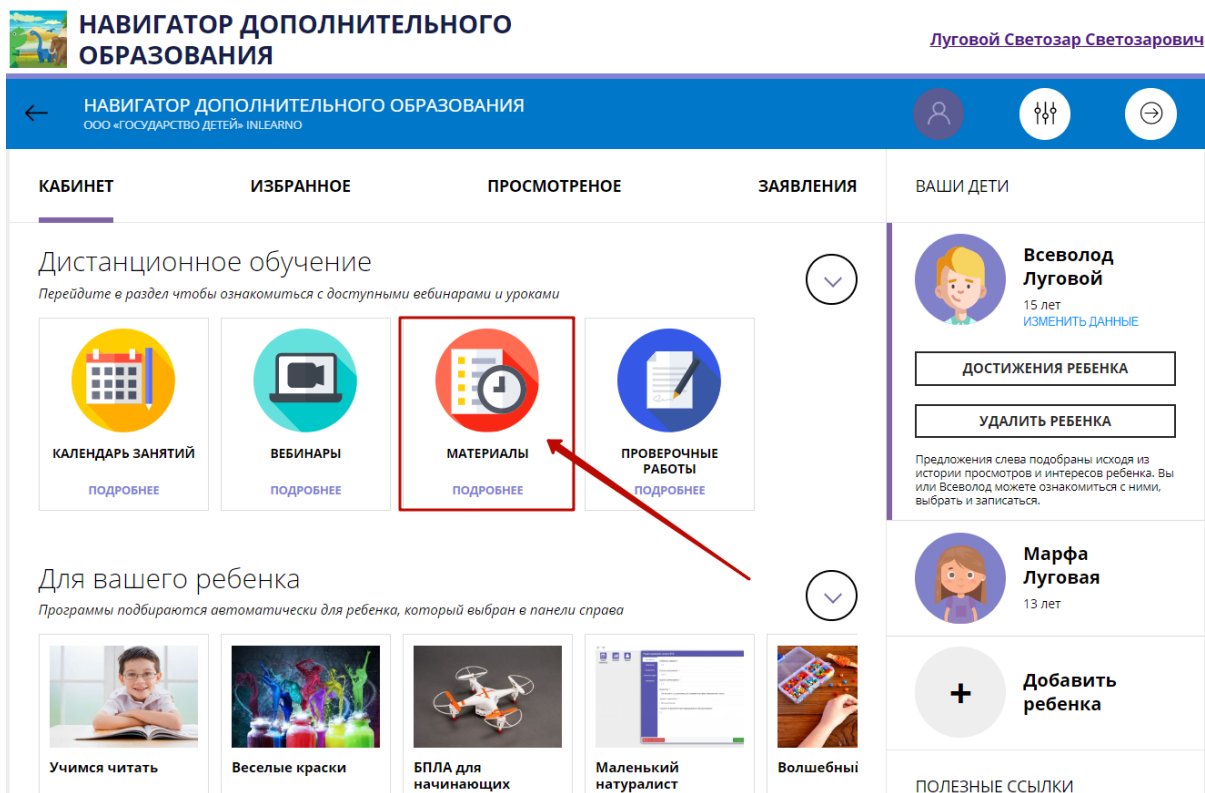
НАВИГАТОР ДОПОЛНИТЕЛЬНОГО ОБРАЗОВАНИЯ

Луговой Светозар Светозарович

НАВИГАТОР ДОПОЛНИТЕЛЬНОГО ОБРАЗОВАНИЯ
ООО «ГОСУДАРСТВО ДЕТЕЙ» INLEARNO

КАБИНЕТ
ИЗБРАННОЕ
ПРОСМОТРЕНОЕ
ЗАЯВЛЕНИЯ

ВАШИ ДЕТИ

Дистанционное обучение
Перейдите в раздел чтобы ознакомиться с доступными вебинарами и уроками

КАЛЕНДАРЬ ЗАНЯТИЙ
ПОДРОБНЕЕ

ВЕБИНАРЫ
ПОДРОБНЕЕ

МАТЕРИАЛЫ
ПОДРОБНЕЕ

ПРОВЕРОЧНЫЕ РАБОТЫ
ПОДРОБНЕЕ

Всеволод Луговой
15 лет
ИЗМЕНИТЬ ДАННЫЕ

ДОСТИЖЕНИЯ РЕБЕНКА

УДАЛИТЬ РЕБЕНКА

Предложения слева подобраны исходя из истории просмотров и интересов ребенка. Вы или Всеволод можете ознакомиться с ними, выбрать и записаться.

Для вашего ребенка
Программы подбираются автоматически для ребенка, который выбран в панели справа

Марфа Луговая
13 лет

Добавить ребенка

Учимся читать
Веселые краски
БПЛА для начинающих
Маленький натуралист
Волшебный

ПОЛЕЗНЫЕ ССЫЛКИ